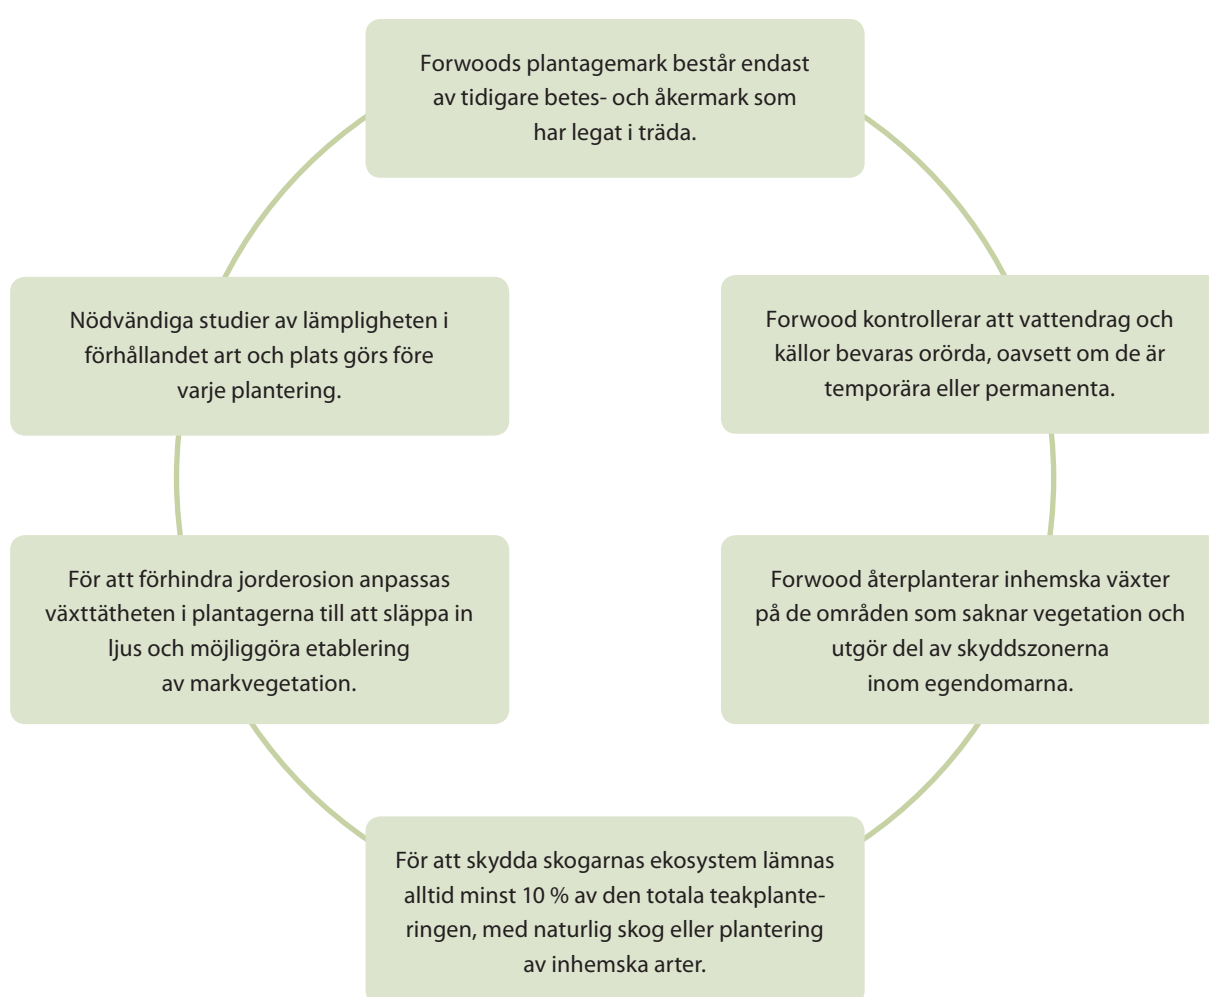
Forwoods plantagemark består endast av tidigare betes- och åkermark som har legat i träda.

Forwood kontrollerar att vattendrag och källor bevaras orörda, oavsett om de är temporära eller permanenta.

Forwood återplanterar inhemska växter på de områden som saknar vegetation och utgör del av skyddszonerna inom egendomarna.

För att skydda skogarnas ekosystem lämnas alltid minst 10 % av den totala teakplanteringen, med naturlig skog eller plantering av inhemska arter.

För att förhindra jorderosion anpassas växttätheten i plantagerna till att släppa in ljus och möjliggöra etablering av markvegetation.

Nödvändiga studier av lämpligheten i förhållandet art och plats görs före varje plantering.